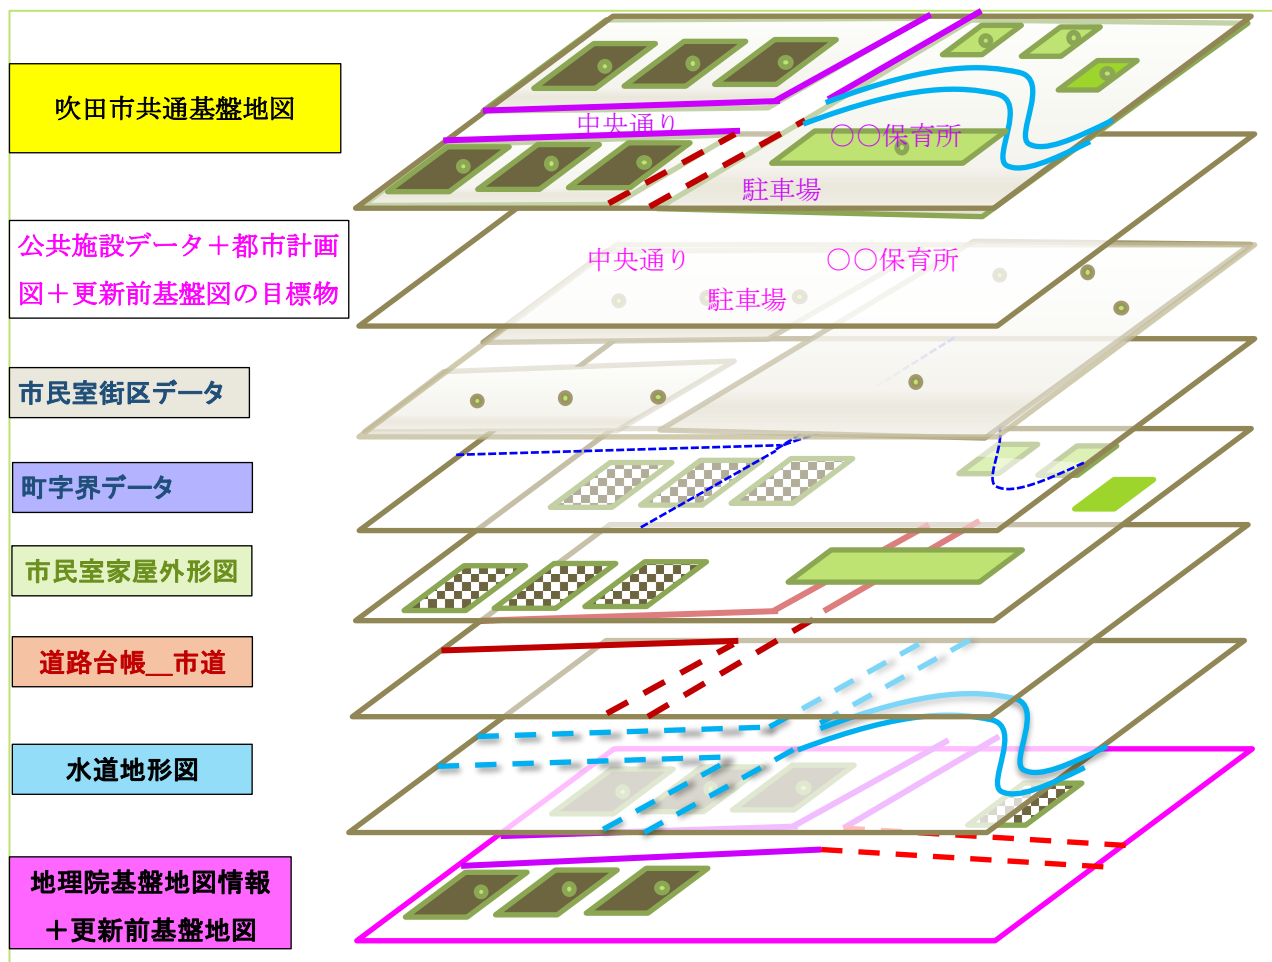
吹田市共通基盤地図

公共施設データ＋都市計画図＋更新前基盤図の目標物

市民室街区データ

町字界データ

市民室家屋外形図

道路台帳＿市道

水道地形図

地理院基盤地図情報＋更新前基盤地図

中央通り
○○保育所
駐車場

中央通り
○○保育所
駐車場